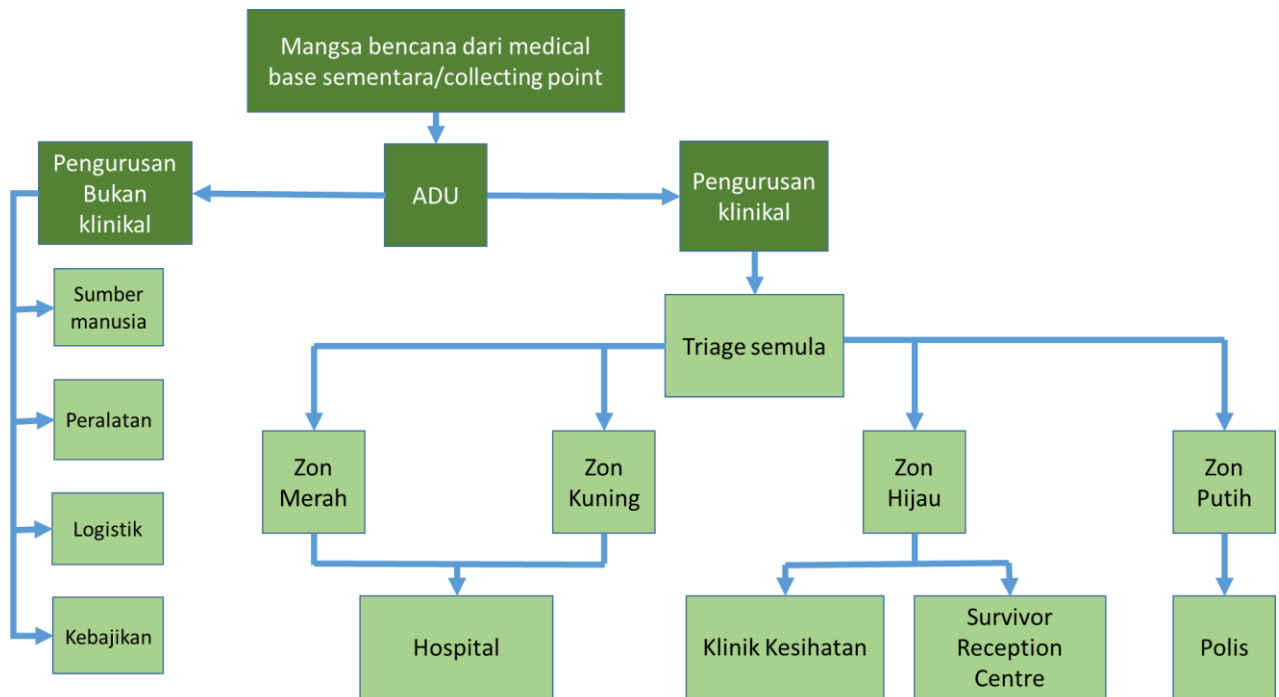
Mangsa bencana dari medical base sementara/collecting point

ADU

Pengurusan Bukan klinikal

Sumber manusia

Peralatan

Logistik

Kebajikan

Pengurusan klinikal

Triage semula

Zon Merah

Zon Kuning

Zon Hijau

Zon Putih

Hospital

Klinik Kesihatan

Survivor Reception Centre

Polis